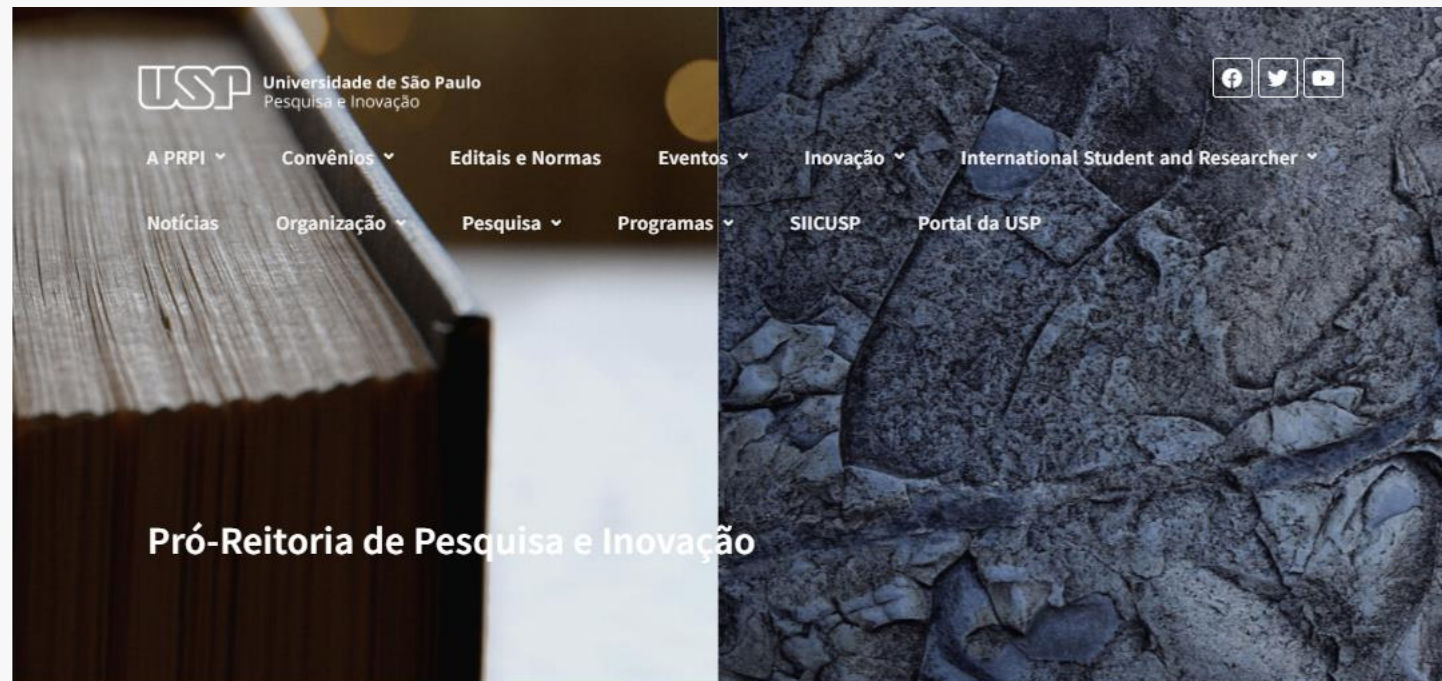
USP Universidade de São Paulo
Pesquisa e Inovação

A PRPI
Convênios
Editais e Normas
Eventos
Inovação
International Student and Researcher
Notícias
Organização
Pesquisa
Programas
SIICUSP
Portal da USP

Pró-Reitoria de Pesquisa e Inovação